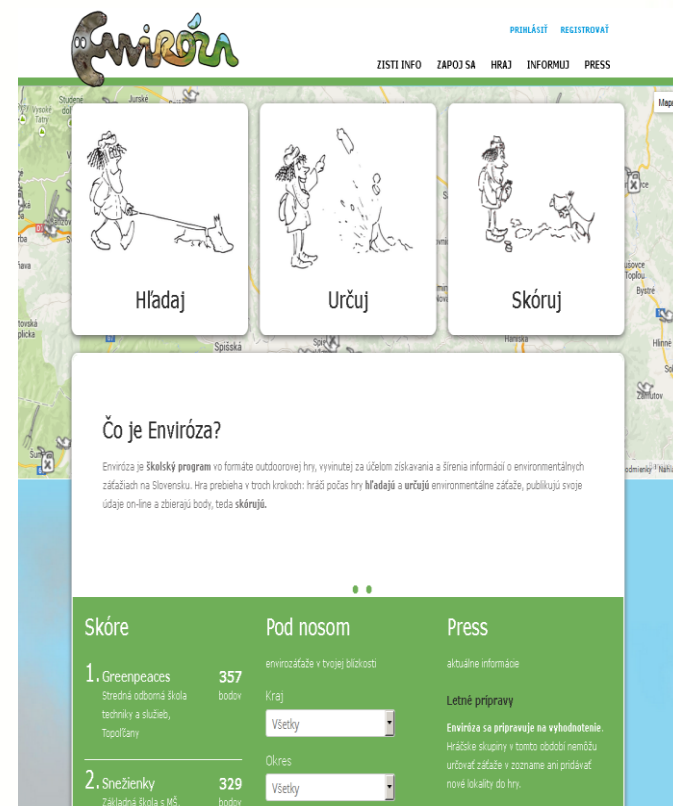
Enviróza

PRIHLÁSIŤ REGISTROVAŤ

ZISTI INFO ZAPOJ SA HRAJ INFORMUJ PRESS

Hľadaj

Určuj

Skóruj

Čo je Enviróza?

Enviróza je školský program vo formáte outdoorovej hry, vyvinutej za účelom získavania a šírenia informácií o environmentálnych záťažiach na Slovensku. Hra prebieha v troch krokoch: hráči počas hry hľadajú a určujú environmentálne záťaže, publikujú svoje údaje on-line a zbierajú body, teda skórujú.

Skóre

1. Greenpeaces 357 bodov
Stredná odborná škola techniky a služieb, Topoľčany

2. Snežienky 329 bodov
Základná škola s MŠ

Pod nosom

envirozáťaže v tvojej blízkosti

Kraj
Všetky

Okres
Všetky

Press

aktuálne informácie

Letné prípravy

Enviróza sa pripravuje na vyhodnotenie. Hráčske skupiny v tomto období nemôžu určovať záťaže v zozname ani pridávať nové lokality do hry.